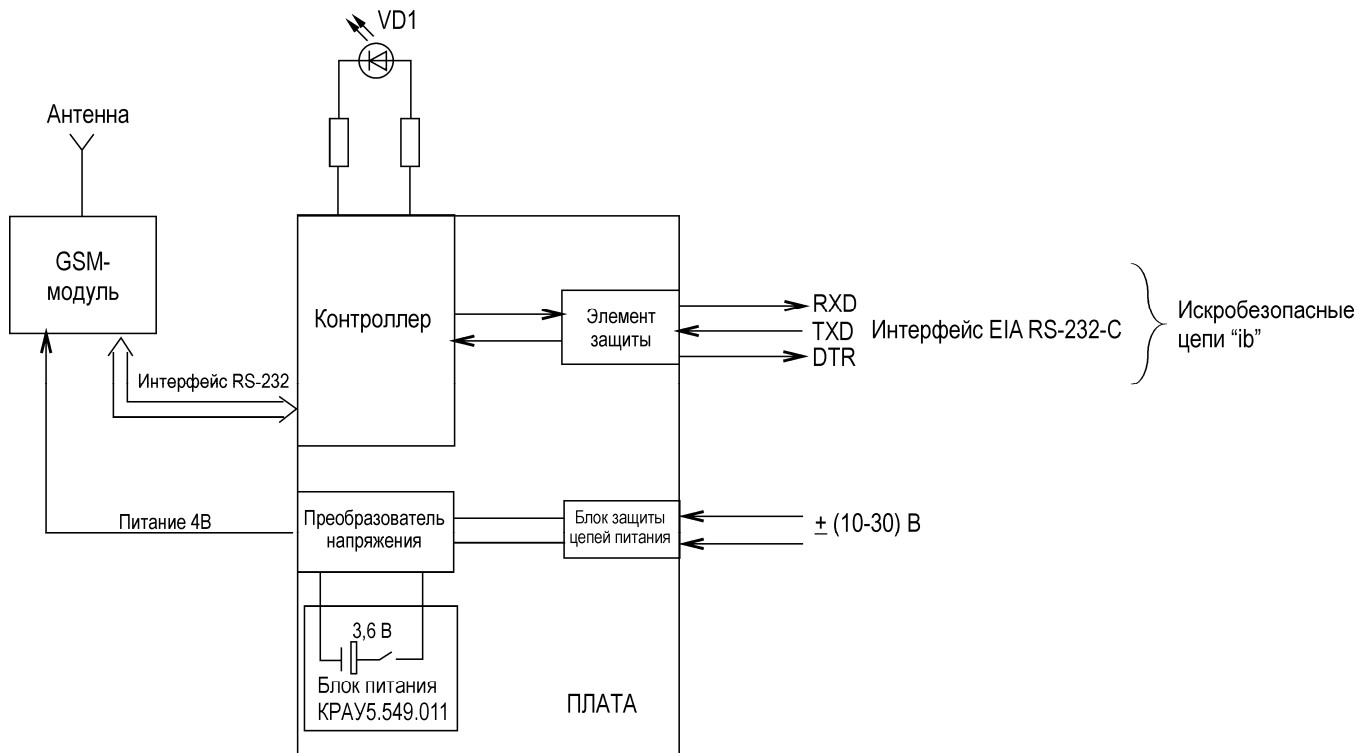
VD1

Антенна

GSM-модуль

Контроллер

Элемент защиты

RXD
TXD
DTR

Интерфейс EIA RS-232-C

Искробезопасные цепи “ib”

Интерфейс RS-232

Питание 4В

Преобразователь напряжения

Блок защиты цепей питания

$\pm$ (10-30) В

3,6 В

Блок питания КРАУ5.549.011

ПЛАТА